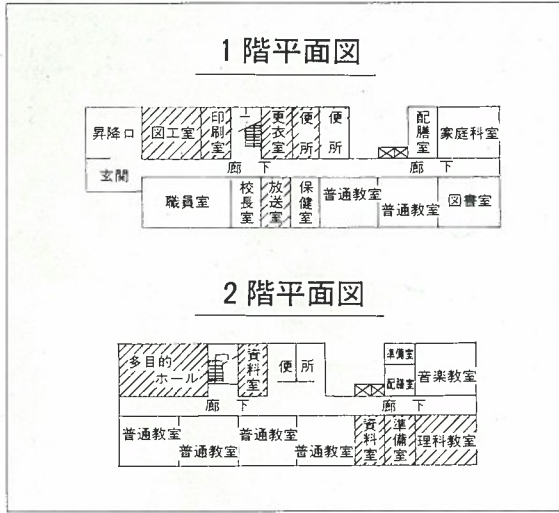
1階平面図

昇降口
図工室
印刷室
更衣室
便所
便所
配膳室
家庭科室
廊下
廊下
玄関
職員室
校長室
放送室
保健室
普通教室
普通教室
図書室

2階平面図

多目的ホール
資料室
便所
準備室
配膳室
音楽教室
廊下
廊下
普通教室
普通教室
普通教室
普通教室
資料室
準備室
理科教室